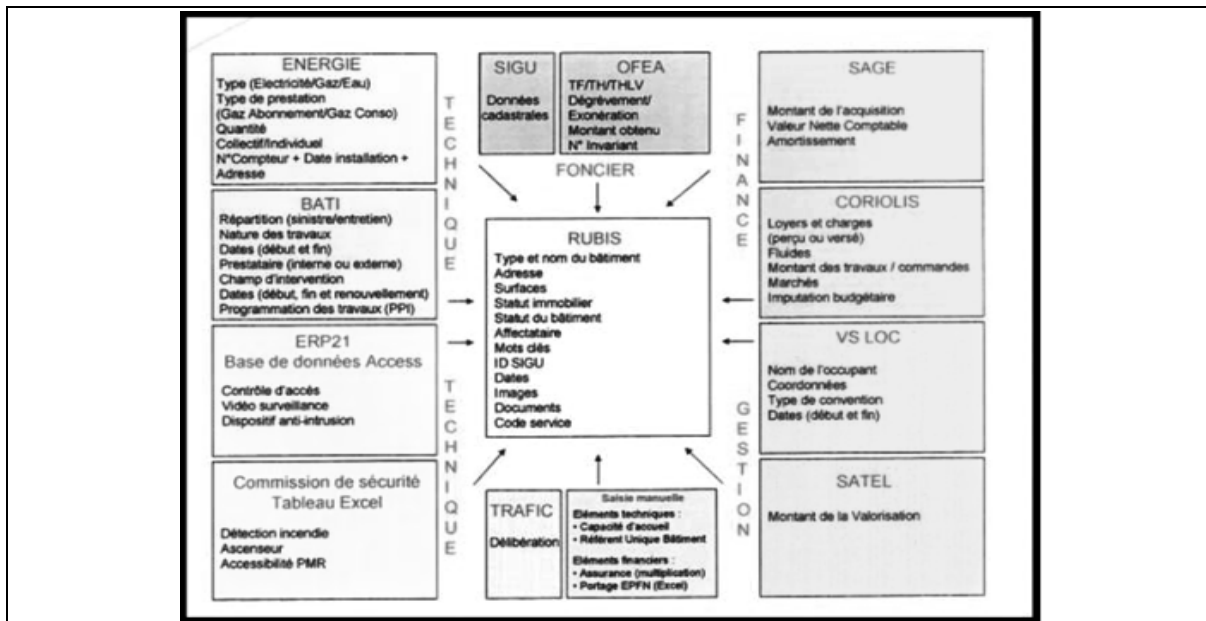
ENERGIE
Type (Electricité/Gaz/Eau)
Type de prestation
(Gaz Abonnement/Gaz Conso)
Quantité
Collectif/individuel
N°Compteur + Date installation + Adresse

TECHNIQUE

SIGU
Données cadastrales

OFEA
TF/TH/THLV
Dégrèvement/
Exonération
Montant obtenu
N° Invariant

FONCIER

FINANCE

SAGE
Montant de l'acquisition
Valeur Nette Comptable
Amortissement

BATI
Répartition (sinistre/entretien)
Nature des travaux
Dates (début et fin)
Prestataire (interne ou externe)
Champ d'intervention
Dates (début, fin et renouvellement)
Programmation des travaux (PPI)

RUBIS
Type et nom du bâtiment
Adresse
Surfaces
Statut immobilier
Statut du bâtiment
Affectataire
Mots clés
ID SIGU
Dates
Images
Documents
Code service

CORIOLIS
Loyers et charges
(perçu ou versé)
Fluides
Montant des travaux / commandes
Marchés
Imputation budgétaire

ERP21
Base de données Access
Contrôle d'accès
Vidéo surveillance
Dispositif anti-intrusion

VS LOC
Nom de l'occupant
Coordonnées
Type de convention
Dates (début et fin)

TECHNIQUE

GESTION

Commission de sécurité
Tableau Excel
Détection incendie
Ascenseur
Accessibilité PMR

TRAFIC
Délibération

Saisie manuelle
Eléments techniques :
• Capacité d'accueil
• Référent Unique Bâtiment
Eléments financiers :
• Assurance (multiplication)
• Portage EPFN (Excel)

SATEL
Montant de la Valorisation